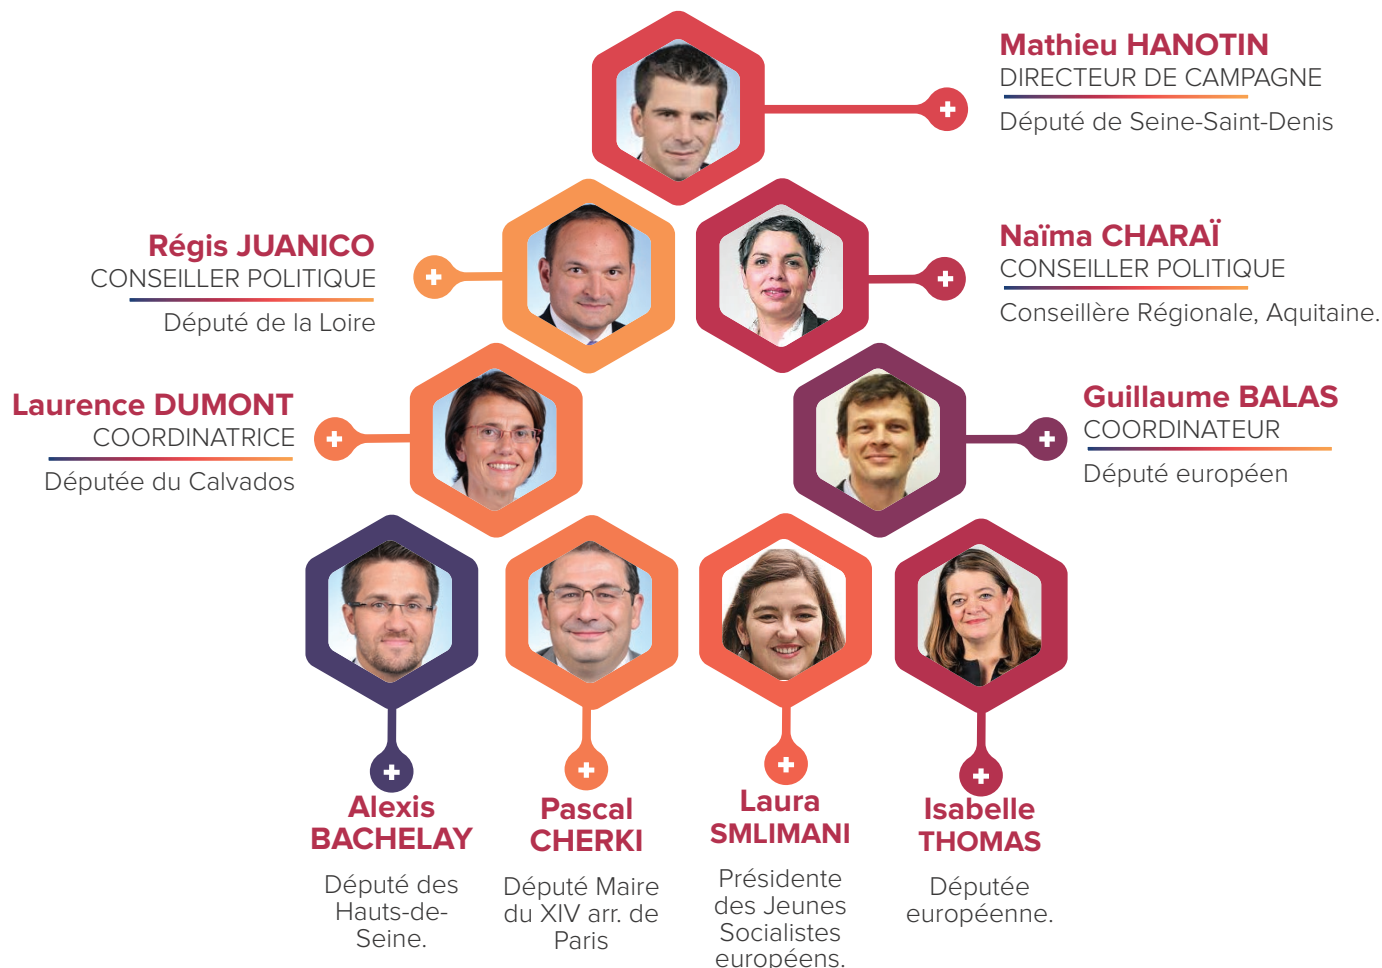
Mathieu HANOTIN
DIRECTEUR DE CAMPAGNE
Député de Seine-Saint-Denis

Régis JUANICO
CONSEILLER POLITIQUE
Député de la Loire

Naïma CHARAÏ
CONSEILLER POLITIQUE
Conseillère Régionale, Aquitaine.

Laurence DUMONT
COORDINATRICE
Députée du Calvados

Guillaume BALAS
COORDINATEUR
Député européen

Alexis BACHELAY
Député des Hauts-de-Seine.

Pascal CHERKI
Député Maire du XIV arr. de Paris

Laura SMLIMANI
Présidente des Jeunes Socialistes européens.

Isabelle THOMAS
Députée européenne.